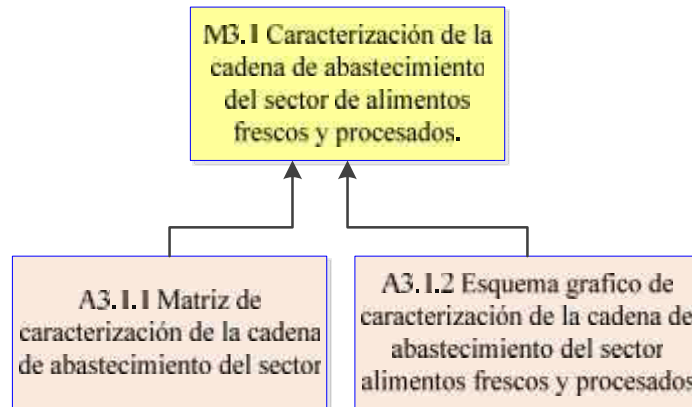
M3.1 Caracterización de la cadena de abastecimiento del sector de alimentos frescos y procesados.

A3.1.1 Matriz de caracterización de la cadena de abastecimiento del sector

A3.1.2 Esquema grafico de caracterización de la cadena de abastecimiento del sector alimentos frescos y procesados